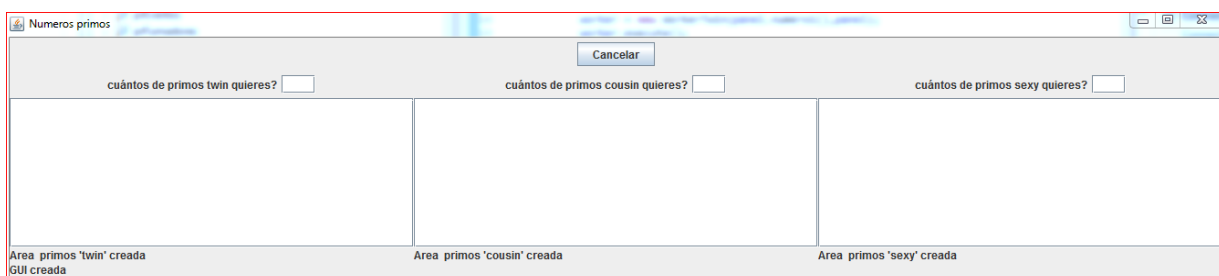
Numeros primos

Cancelar

cuántos de primos twin quieres?

cuántos de primos cousin quieres?

cuántos de primos sexy quieres?

Area primos 'twin' creada
GUI creada

Area primos 'cousin' creada

Area primos 'sexy' creada